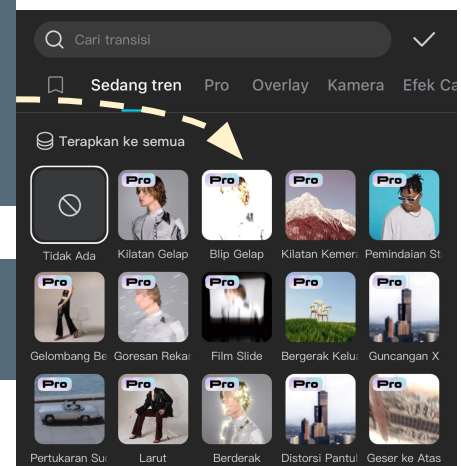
Cari transisi

Sedang tren Pro Overlay Kamera Efek Ca

Terapkan ke semua

Pro Pro Pro Pro

Tidak Ada Kilatan Gelap Blip Gelap Kilatan Kemera Pemindaian St

Pro Pro Pro Pro Pro

Gelombang Be Goresan Rekar Film Slide Bergerak Kelua Guncangan X

Pro Pro Pro Pro Pro

Pertukaran Su Larut Berderak Distorsi Pantul Geser ke Atas